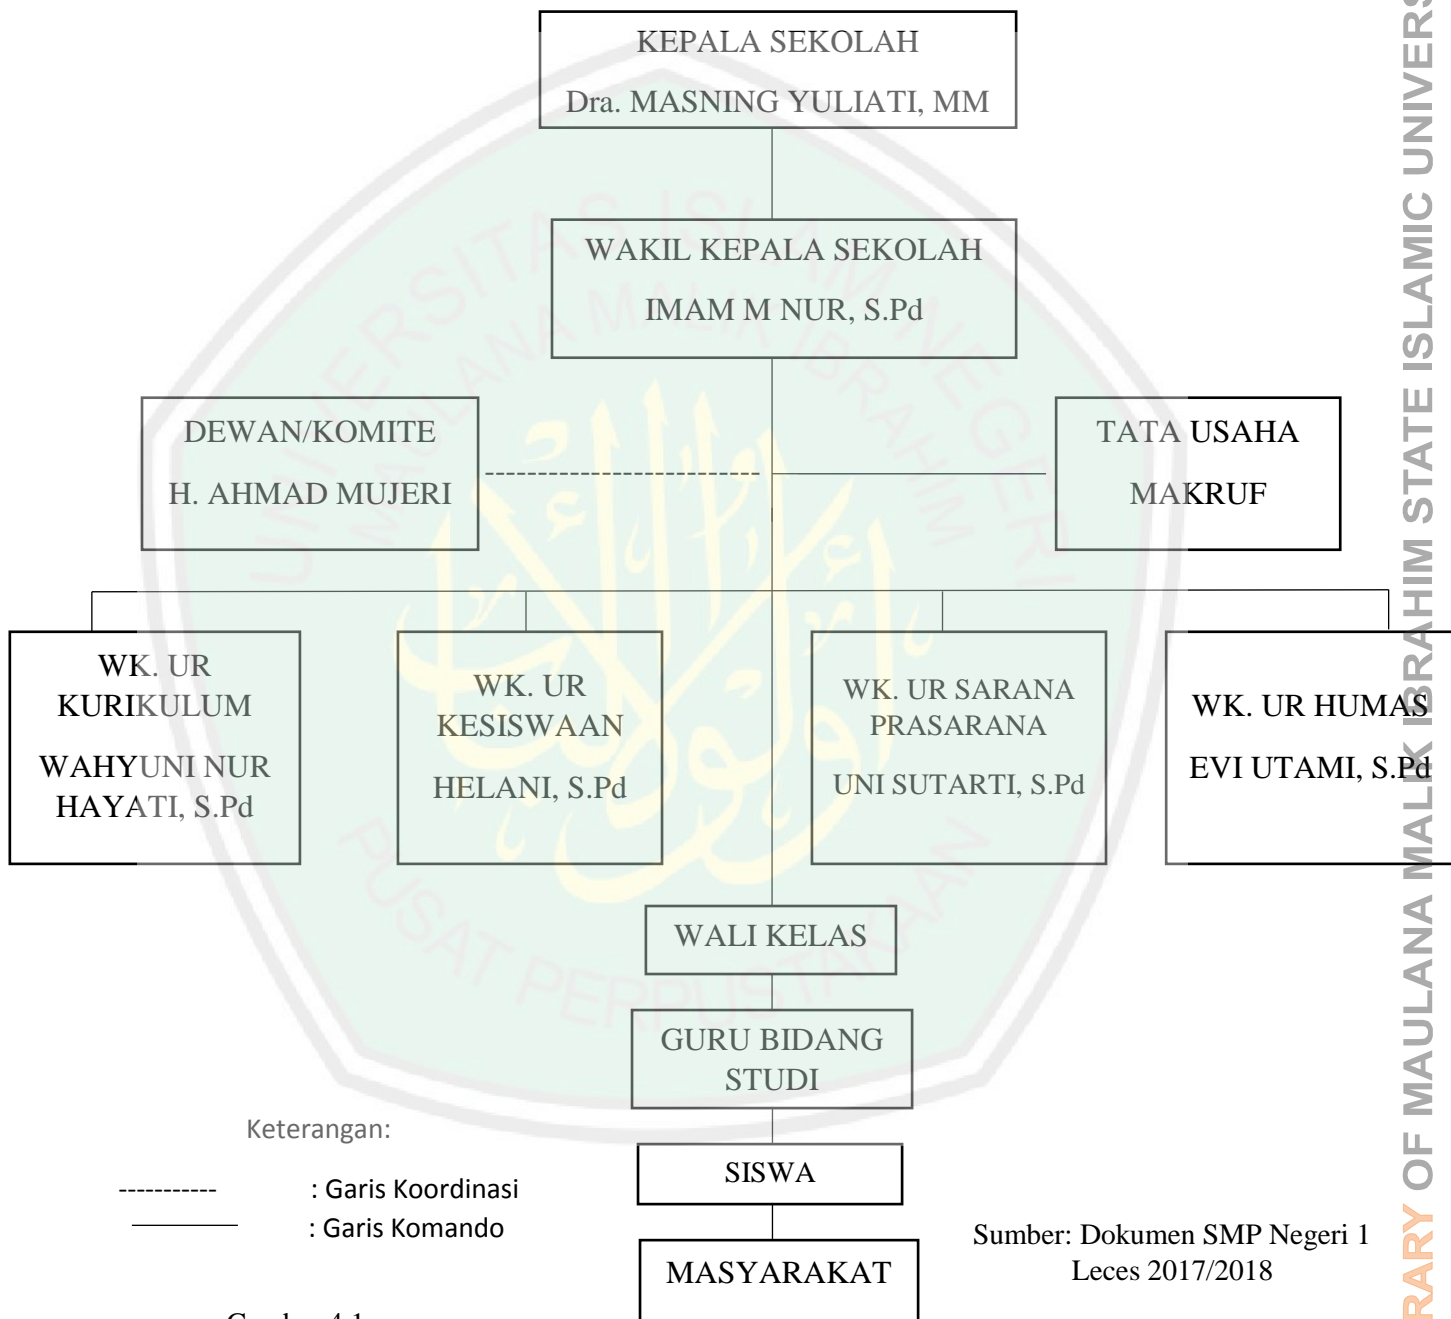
KEPALA SEKOLAH
Dra. MASNING YULIATI, MM

WAKIL KEPALA SEKOLAH
IMAM M NUR, S.Pd

DEWAN/KOMITE
H. AHMAD MUJERI

TATA USAHA
MAKRUF

WK. UR KURIKULUM
WAHYUNI NUR HAYATI, S.Pd

WK. UR KESISWAAN
HELANI, S.Pd

WK. UR SARANA PRASARANA
UNI SUTARTI, S.Pd

WK. UR HUMAS
EVI UTAMI, S.Pd

WALI KELAS

GURU BIDANG STUDI

SISWA

MASYARAKAT

Keterangan:
----------- : Garis Koordinasi
———— : Garis Komando

Sumber: Dokumen SMP Negeri 1 Leces 2017/2018

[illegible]

RARY OF MAULANA MALIK IBRAHIM STATE ISLAMIC UNIVERS